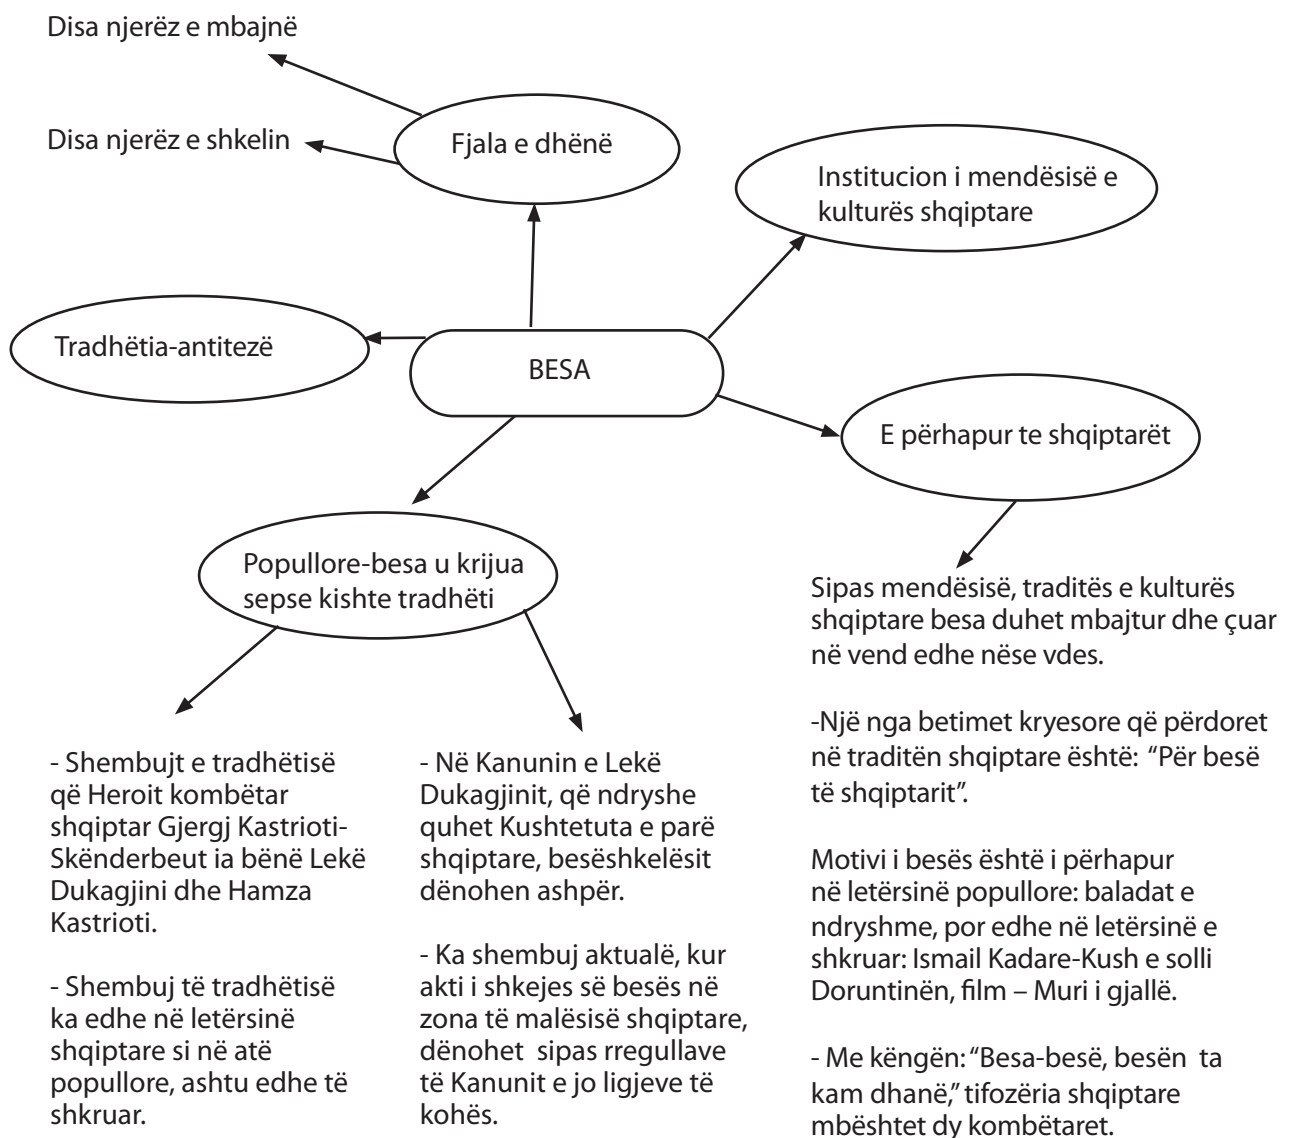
Disa njerëz e mbajnë

Disa njerëz e shkelin

Fjala e dhënë

Institucion i mendësisë e kulturës shqiptare

Tradhëtia-antitezë

BESA

E përhapur te shqiptarët

Popullore-besa u krijua sepse kishte tradhëti

Sipas mendësisë, traditës e kulturës shqiptare besa duhet mbajtur dhe çuar në vend edhe nëse vdes.

-Një nga betimet kryesore që përdoret në traditën shqiptare është: "Për besë të shqiptarit".

Motivi i besës është i përhapur në letërsinë popullore: baladat e ndryshme, por edhe në letërsinë e shkruar: Ismail Kadare-Kush e solli Doruntinën, film – Muri i gjallë.

- Me këngën: "Besa-besë, besën ta kam dhanë," tifozëria shqiptare mbështet dy kombëtaret.

- Shembujt e tradhëtisë që Heroit kombëtar shqiptar Gjergj Kastrioti-Skënderbeut ia bënë Lekë Dukagjini dhe Hamza Kastrioti.

- Shembuj të tradhëtisë ka edhe në letërsinë shqiptare si në atë popullore, ashtu edhe të shkruar.

- Në Kanunin e Lekë Dukagjinit, që ndryshe quhet Kushtetuta e parë shqiptare, besëshkelësit dënohen ashpër.

- Ka shembuj aktualë, kur akti i shkejes së besës në zona të malësisë shqiptare, dënohet sipas rregullave të Kanunit e jo ligjeve të kohës.